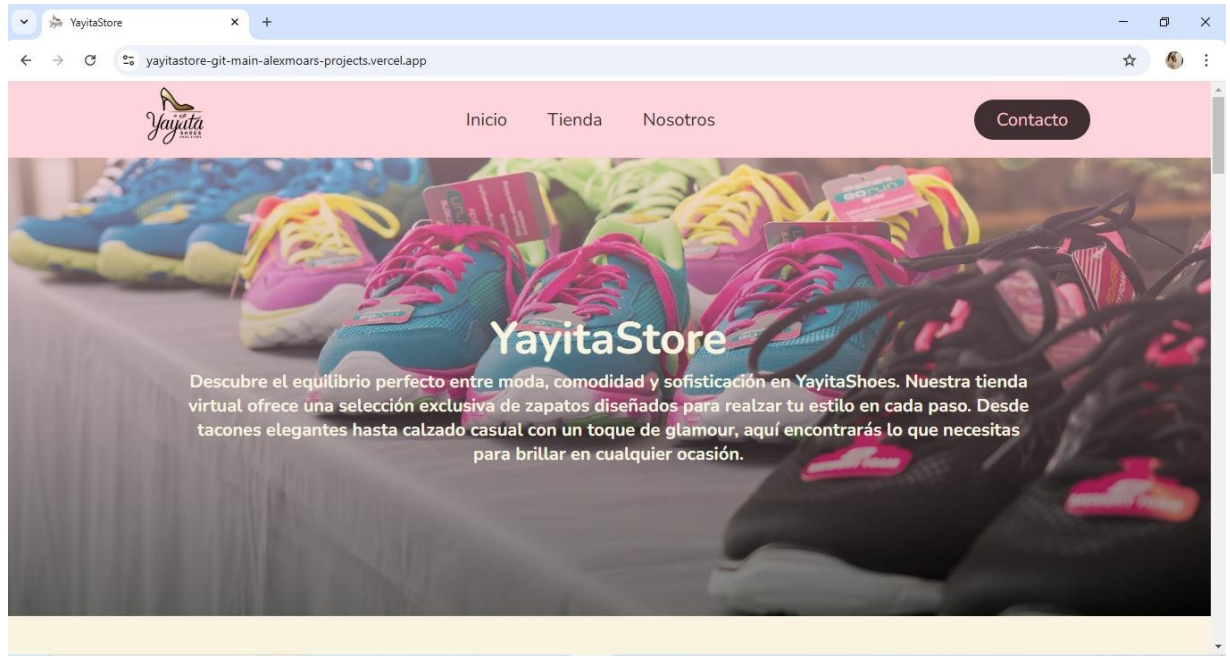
YayitaStore

yayitastore-git-main-alexmoars-projects.vercel.app

Yayita SHOES

Inicio Tienda Nosotros

Contacto

YayitaStore

Descubre el equilibrio perfecto entre moda, comodidad y sofisticación en YayitaShoes. Nuestra tienda virtual ofrece una selección exclusiva de zapatos diseñados para realzar tu estilo en cada paso. Desde tacones elegantes hasta calzado casual con un toque de glamour, aquí encontrarás lo que necesitas para brillar en cualquier ocasión.